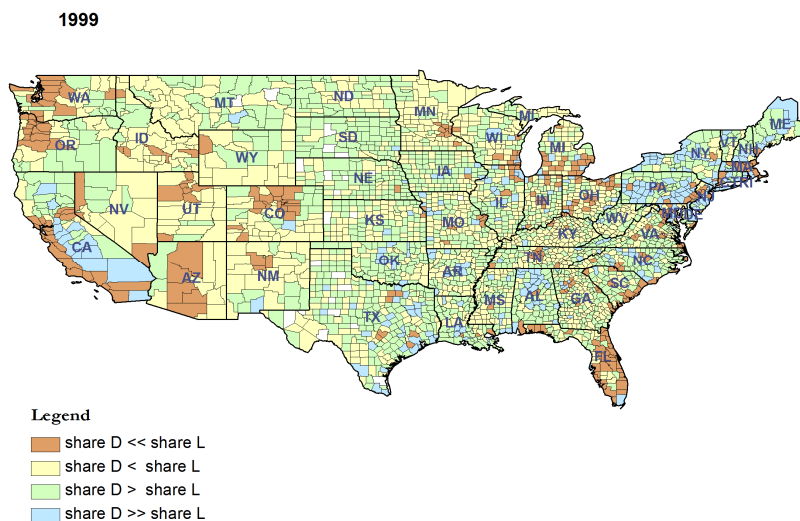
1999

WA
MT
ND
MN
ME
OR
ID
SD
WI
MI
VT
NH
WY
NY
MA
CT
RI
NE
IA
PA
NV
UT
CO
IL
IN
OH
NJ
KS
MO
WV
MD
DE
CA
KY
VA
OK
NC
AZ
NM
AR
TN
SC
MS
AL
GA
TX
LA
FL

Legend
share D << share L
share D < share L
share D > share L
share D >> share L